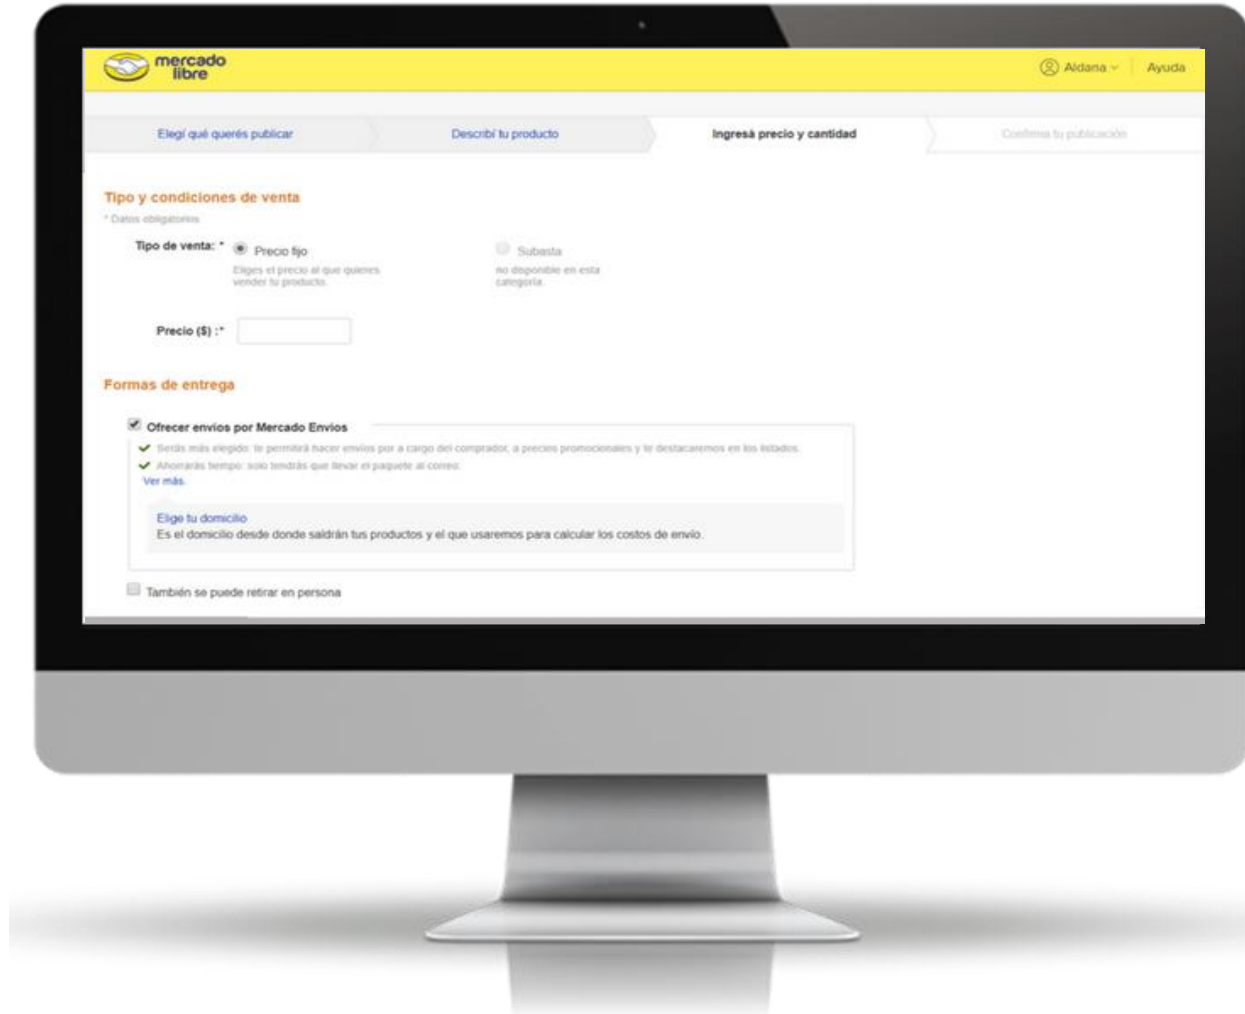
mercado libre

Aldana

Ayuda

Elegí qué querés publicar

Describí tu producto

Ingresá precio y cantidad

Confirma tu publicación

Tipo y condiciones de venta

* Datos obligatorios

Tipo de venta: *

Precio fijo

Eliges el precio al que quieres vender tu producto.

Subasta

no disponible en esta categoría

Precio ($) :*

Formas de entrega

Ofrecer envíos por Mercado Envíos

Serás más elegido: te permitirá hacer envíos por a cargo del comprador, a precios promocionales y te destacaremos en los listados.

Ahorrarás tiempo: solo tendrás que llevar el paquete al correo.

Ver más.

Elige tu domicilio

Es el domicilio desde donde saldrán tus productos y el que usaremos para calcular los costos de envío.

También se puede retirar en persona